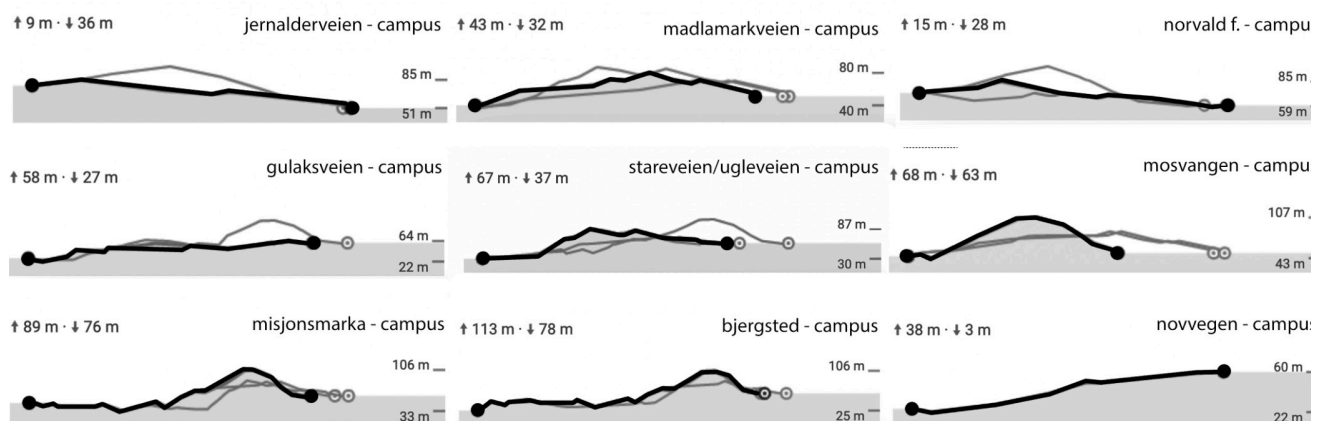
↑9 m · ↓36 m
jernalderveien - campus
85 m
51 m

↑43 m · ↓32 m
madlamarkveien - campus
80 m
40 m

↑15 m · ↓28 m
norvald f. - campu
85 m
59 m

↑58 m · ↓27 m
gulaksveien - campus
64 m
22 m

↑67 m · ↓37 m
stareveien/ugleveien - campus
87 m
30 m

↑68 m · ↓63 m
mosvangen - campu
107 m
43 m

↑89 m · ↓76 m
misjonsmarka - campus
106 m
33 m

↑113 m · ↓78 m
bjergsted - campus
106 m
25 m

↑38 m · ↓3 m
novvegen - campu
60 m
22 m